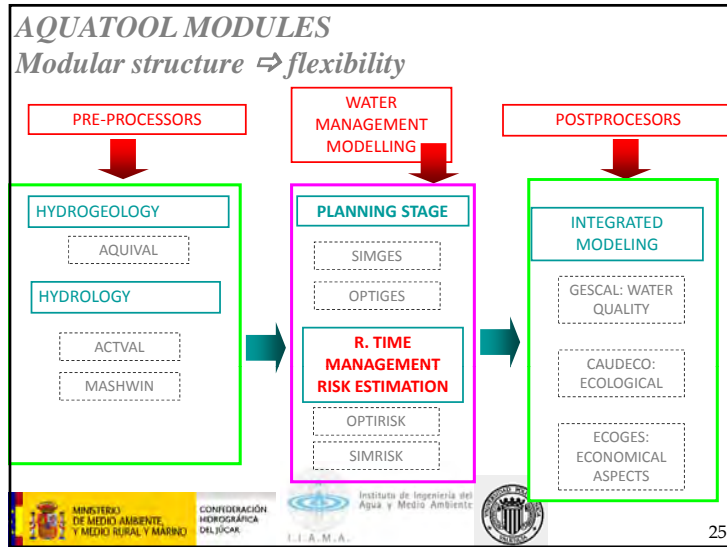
AQUATOOL MODULES
Modular structure $\Rightarrow$ flexibility

PRE-PROCESSORS

WATER MANAGEMENT MODELLING

POSTPROCESORS

HYDROGEOLOGY

AQUIVAL

HYDROLOGY

ACTVAL

MASHWIN

PLANNING STAGE

SIMGES

OPTIGES

R. TIME MANAGEMENT RISK ESTIMATION

OPTIRISK

SIMRISK

INTEGRATED MODELING

GESCAL: WATER QUALITY

CAUDECO: ECOLOGICAL

ECOGES: ECONOMICAL ASPECTS

MINISTERIO DE MEDIO AMBIENTE, Y MEDIO RURAL Y MARINO

CONFEDERACIÓN HIDROGRÁFICA DEL JÚCAR

I.I.A.M.A.

Instituto de Ingeniería del Agua y Medio Ambiente

25